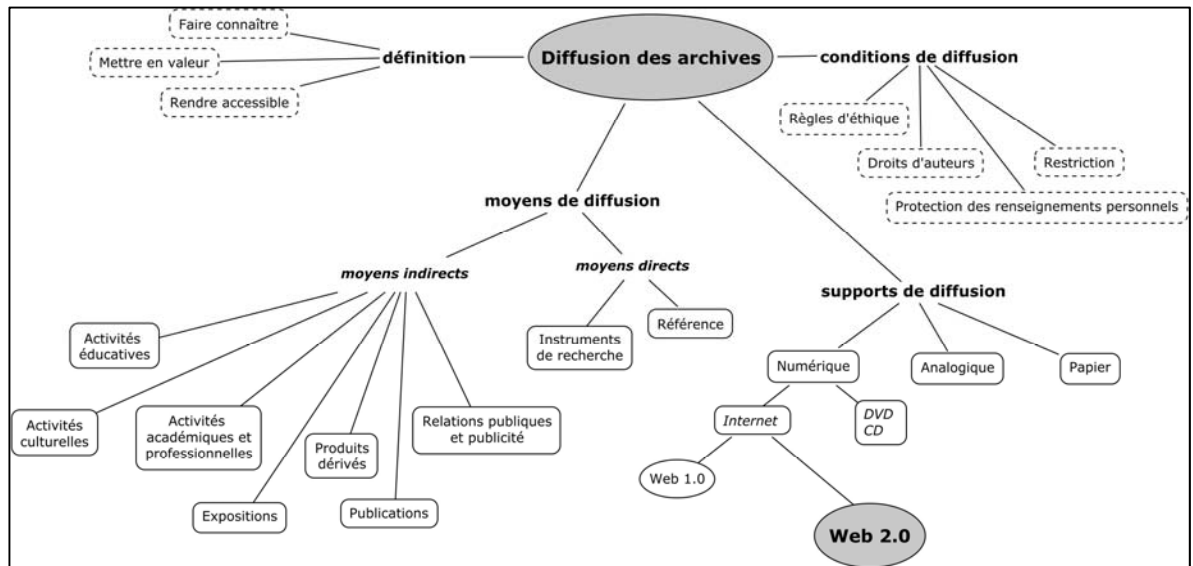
Diffusion des archives

définition

Faire connaître

Mettre en valeur

Rendre accessible

conditions de diffusion

Règles d'éthique

Droits d'auteurs

Restriction

Protection des renseignements personnels

moyens de diffusion

moyens indirects

Activités éducatives

Activités culturelles

Activités académiques et professionnelles

Expositions

Produits dérivés

Publications

Relations publiques et publicité

moyens directs

Instruments de recherche

Référence

supports de diffusion

Numérique

Analogique

Papier

Internet

DVD
CD

Web 1.0

Web 2.0